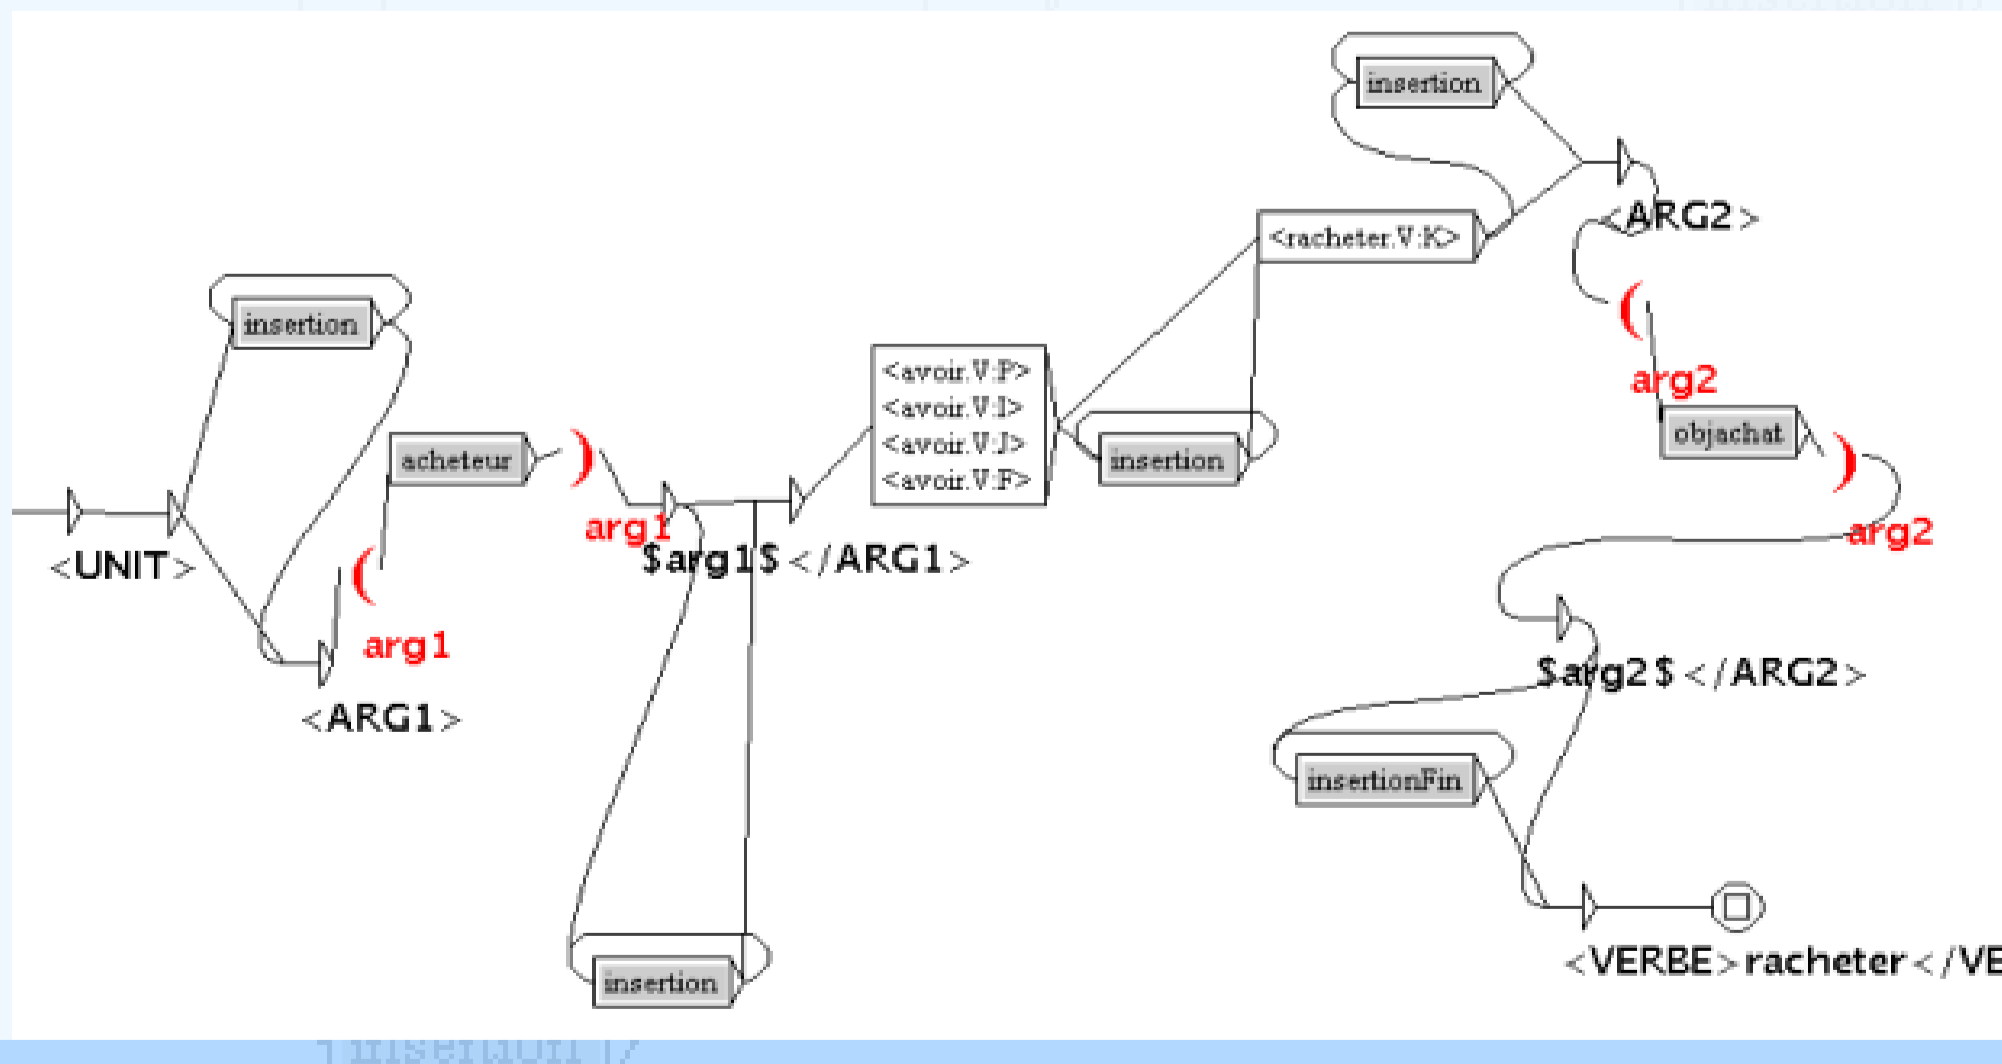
insertion
<UNIT>
acheteur
(
arg1
<ARG1>
)
arg1
$arg1$</ARG1>
insertion
<avoir.V:P>
<avoir.V:I>
<avoir.V:J>
<avoir.V:F>
insertion
<racheter.V:K>
insertion
<ARG2>
(
arg2
objachat
)
arg2
$arg2$</ARG2>
insertionFin
<VERBE>racheter</VE